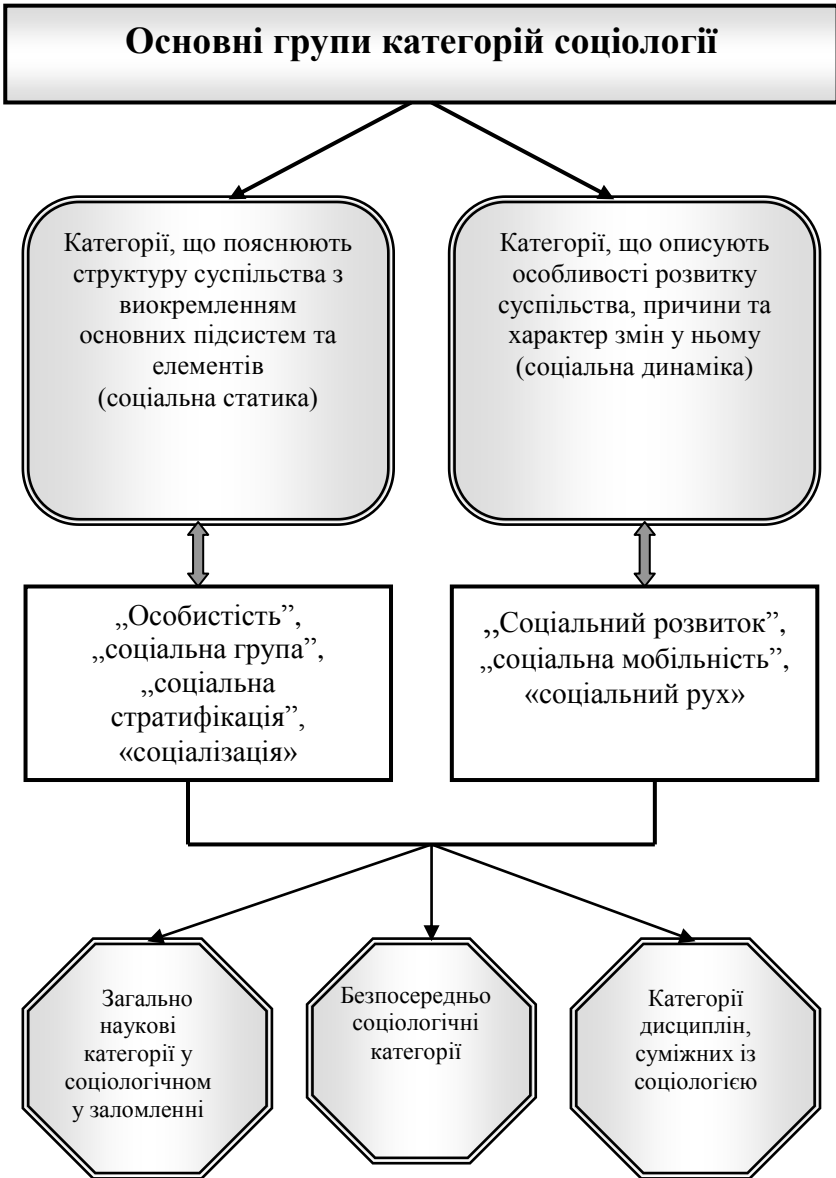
Основні групи категорій соціології

Категорії, що пояснюють структуру суспільства з виокремленням основних підсистем та елементів (соціальна статика)

Категорії, що описують особливості розвитку суспільства, причини та характер змін у ньому (соціальна динаміка)

,,Особистість", ,,соціальна група", ,,соціальна стратифікація", «соціалізація»

,,Соціальний розвиток", ,,соціальна мобільність", «соціальний рух»

Загально наукові категорії у соціологічном у заломленні

Безпосередньо соціологічні категорії

Категорії дисциплін, суміжних із соціологією